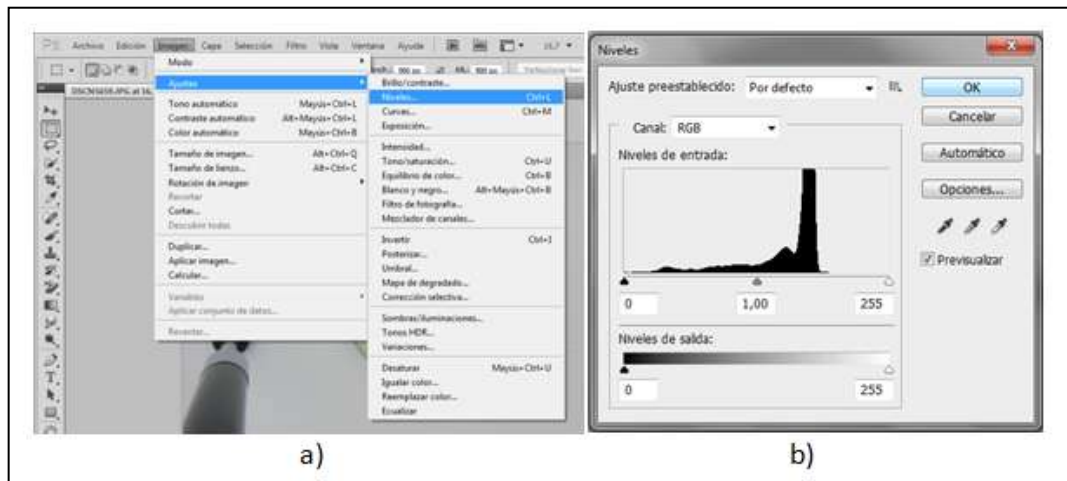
Archivo Edición Imagen Capa Selección Filtro Vista Ventana Ayuda

DSCN5659.JPG al 16,

Modo

Ajustes

Tono automático Mayús+Ctrl+L
Contraste automático Alt+Mayús+Ctrl+L
Color automático Mayús+Ctrl+B

Tamaño de imagen... Alt+Ctrl+I
Tamaño de lienzo... Alt+Ctrl+C
Rotación de imagen
Recortar
Cortar...
Descubrir todas

Duplicar...
Aplicar imagen...
Calcular...

Variables
Aplicar conjunto de datos...

Reventar...

Brillo/contraste...
Niveles... Ctrl+L
Curvas... Ctrl+M
Exposición...

Intensidad...
Tono/saturación... Ctrl+U
Equilibrio de color... Ctrl+B
Blanco y negro... Alt+Mayús+Ctrl+B
Filtro de fotografía...
Mezclador de canales...

Invertir Ctrl+I
Posterizar...
Umbral...
Mapa de degradado...
Corrección selectiva...

Sombras/iluminaciones...
Tonos HDR...
Variaciones...

Desaturar Mayús+Ctrl+U
Igualar color...
Reemplazar color...
Ecualizar

a)

Niveles

Ajuste preestablecido: Por defecto

OK
Cancelar
Automático
Opciones...
Previsualizar

Canal: RGB
Niveles de entrada:
0 1,00 255
Niveles de salida:
0 255

b)